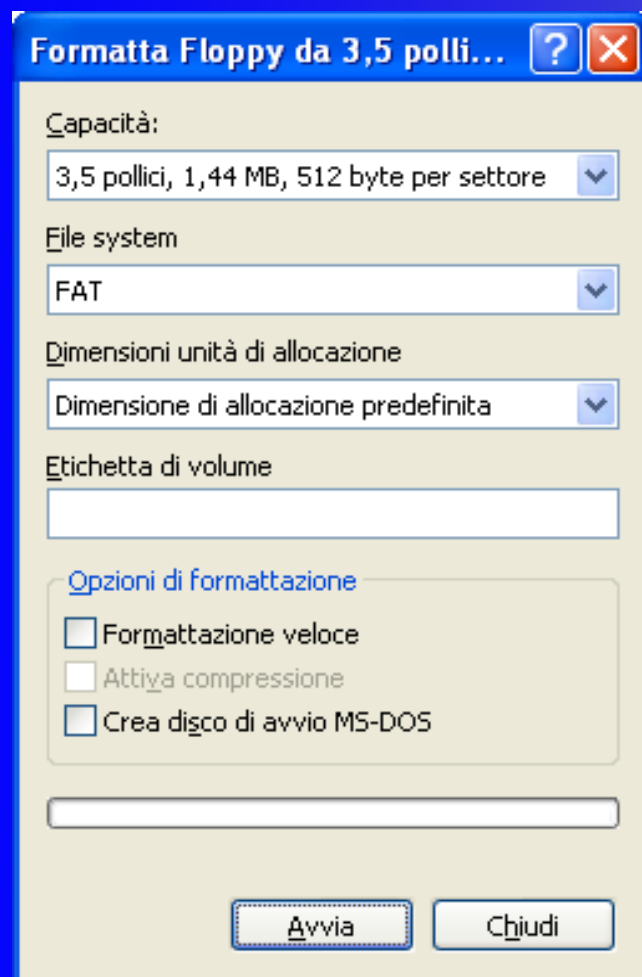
Formatta Floppy da 3,5 polli... ? X

Capacità:

3,5 pollici, 1,44 MB, 512 byte per settore

File system

FAT

Dimensioni unità di allocazione

Dimensione di allocazione predefinita

Etichetta di volume

Opzioni di formattazione

Formattazione veloce

Attiva compressione

Crea disco di avvio MS-DOS

Avvia

Chiudi